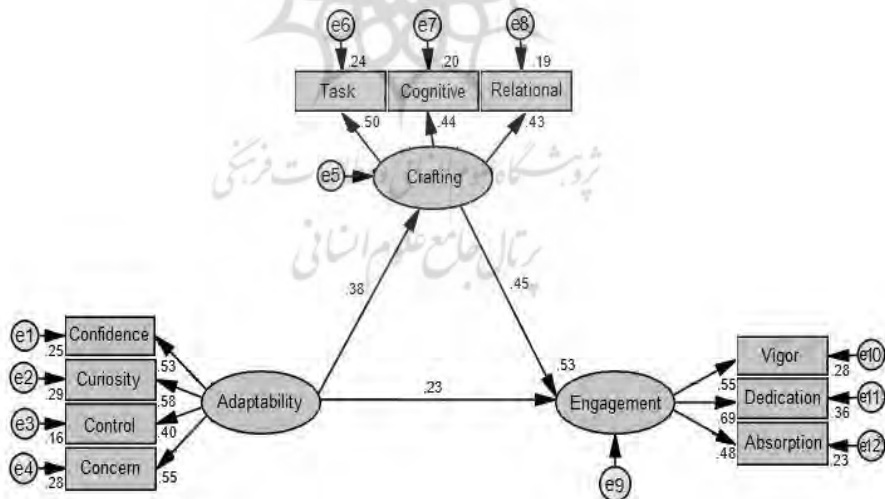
e6
e7
e8
.24
.20
.19
Task
Cognitive
Relational
.50
.44
.43
e5
Crafting
پژوهشگاه علوم انسانی و مطالعات فرهنگی
پرتال جامع علوم انسانی
.38
.45
.53
e1
Confidence
.25
.53
e2
Curiosity
.29
.58
Adaptability
.23
Engagement
e3
Control
.16
.40
e4
Concern
.28
.55
Vigor
e10
.55
.28
Dedication
e11
.69
.36
Absorption
e12
.48
.23
e9